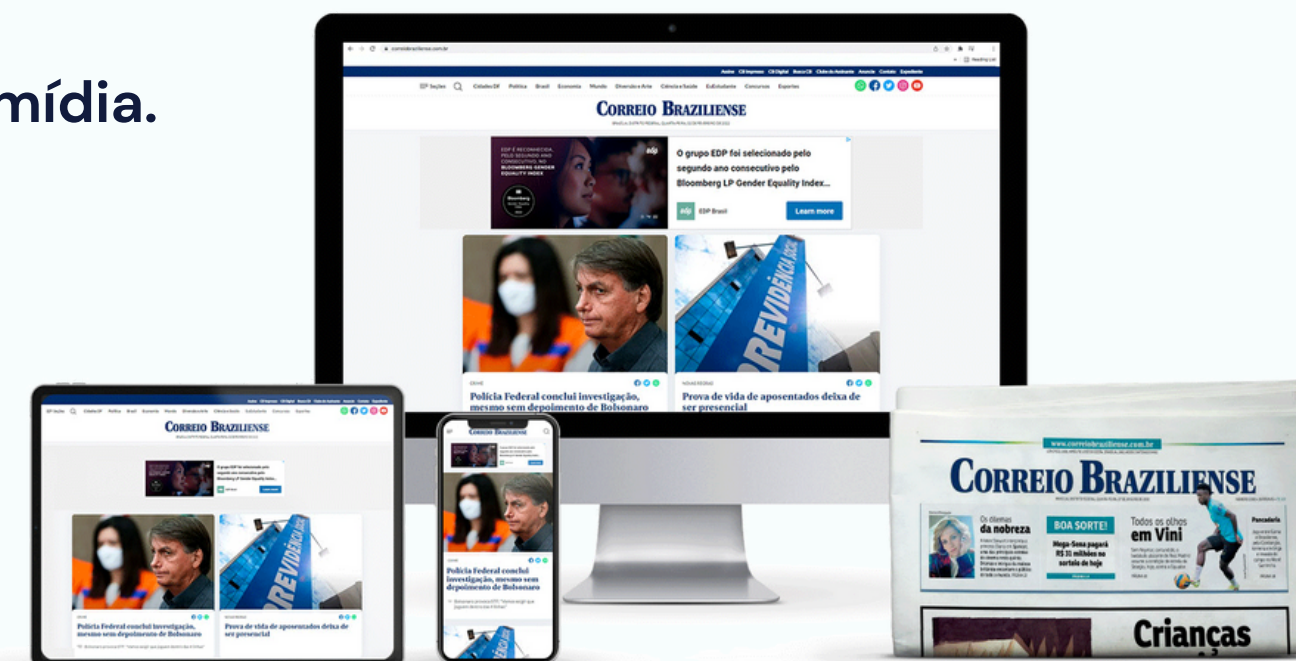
mídia.

CORREIO BRAZILIENSE

O grupo EDP foi selecionado pelo segundo ano consecutivo pelo Bloomberg LP Gender Equality Index...

EDP Brasil

Learn more

PREVIDÊNCIA SOCIAL

Polícia Federal conclui investigação, mesmo sem depoimento de Bolsonaro

Prova de vida de aposentados deixa de ser presencial

CORREIO BRAZILIENSE

Polícia Federal conclui investigação, mesmo sem depoimento de Bolsonaro

Prova de vida de aposentados deixa de ser presencial

CORREIO BRAZILIENSE

Polícia Federal conclui investigação, mesmo sem depoimento de Bolsonaro

www.correiobraziliense.com.br

CORREIO BRAZILIENSE

Os dilemas da nobreza

BOA SORTE!

Mega-Sena pagará R$ 31 milhões no sorteio de hoje

Todos os olhos em Vini

Pancadaria

Crianças